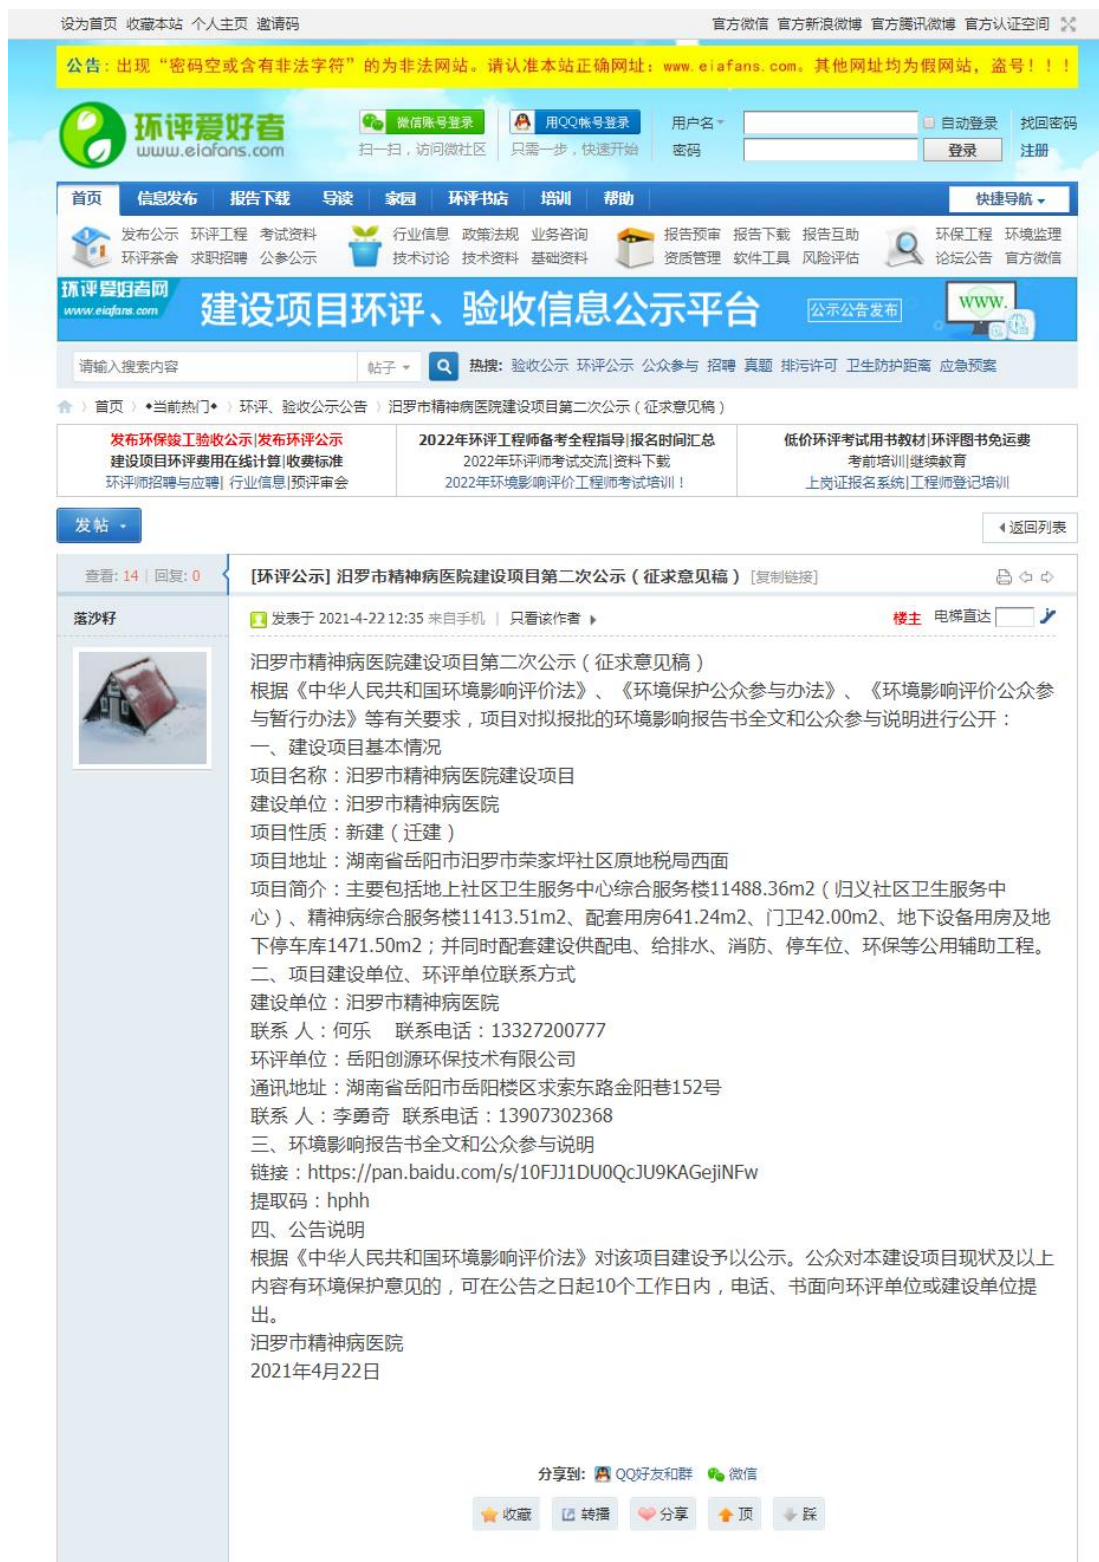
设为首页 收藏本站 个人主页 邀请码

官方微信 官方新浪微博 官方腾讯微博 官方认证空间

公告：出现“密码空或含有非法字符”的为非法网站。请认准本站正确网址：www.eiafans.com。其他网址均为假网站，盗号！！！

环评爱好者 www.eiafans.com

微信账号登录 扫一扫，访问微社区

用QQ帐号登录 只需一步，快速开始

用户名 密码 自动登录 找回密码 登录 注册

首页 信息发布 报告下载 导读 家园 环评书店 培训 帮助 快捷导航

发布公示 环评工程 考试资料 环评茶舍 求职招聘 公参公示

行业信息 政策法规 业务咨询 技术讨论 技术资料 基础资料

报告预审 报告下载 报告互助 资质管理 软件工具 风险评估

环保工程 环境监理 论坛公告 官方微信

环评爱好者网 www.eiafans.com 建设项目环评、验收信息公示平台 公示公告发布 WWW.

请输入搜索内容 帖子 热搜: 验收公示 环评公示 公众参与 招聘 真题 排污许可 卫生防护距离 应急预案

首页 › 当前热门 › 环评、验收公示公告 › 汨罗市精神病医院建设项目第二次公示（征求意见稿）

发布环保竣工验收公示|发布环评公示
建设项目环评费用在线计算|收费标准
环评师招聘与应聘| 行业信息|预评审会

2022年环评工程师备考全程指导|报名时间汇总
2022年环评师考试交流|资料下载
2022年环境影响评价工程师考试培训！

低价环评考试用书教材|环评图书免运费
考前培训|继续教育
上岗证报名系统|工程师登记培训

发帖 ◂返回列表

查看: 14 | 回复: 0

[环评公示] 汨罗市精神病医院建设项目第二次公示（征求意见稿） [复制链接]

落沙籽

发表于 2021-4-22 12:35 来自手机 | 只看该作者 楼主 电梯直达

汨罗市精神病医院建设项目第二次公示（征求意见稿）
根据《中华人民共和国环境影响评价法》、《环境保护公众参与办法》、《环境影响评价公众参与暂行办法》等有关要求，项目对拟报批的环境影响报告书全文和公众参与说明进行公开：
一、建设项目基本情况
项目名称：汨罗市精神病医院建设项目
建设单位：汨罗市精神病医院
项目性质：新建（迁建）
项目地址：湖南省岳阳市汨罗市荣家坪社区原地税局西面
项目简介：主要包括地上社区卫生服务中心综合服务楼11488.36m2（归义社区卫生服务中心）、精神病综合服务楼11413.51m2、配套用房641.24m2、门卫42.00m2、地下设备用房及地下停车库1471.50m2；并同时配套建设供配电、给排水、消防、停车位、环保等公用辅助工程。
二、项目建设单位、环评单位联系方式
建设单位：汨罗市精神病医院
联系 人：何乐　联系电话：13327200777
环评单位：岳阳创源环保技术有限公司
通讯地址：湖南省岳阳市岳阳楼区求索东路金阳巷152号
联系 人：李勇奇 联系电话：13907302368
三、环境影响报告书全文和公众参与说明
链接：https://pan.baidu.com/s/10FJJ1DU0QcJU9KAGejiNFw
提取码：hphh
四、公告说明
根据《中华人民共和国环境影响评价法》对该项目建设予以公示。公众对本建设项目现状及以上内容有环境保护意见的，可在公告之日起10个工作日内，电话、书面向环评单位或建设单位提出。
汨罗市精神病医院
2021年4月22日

分享到: QQ好友和群 微信

收藏 转播 分享 顶 踩